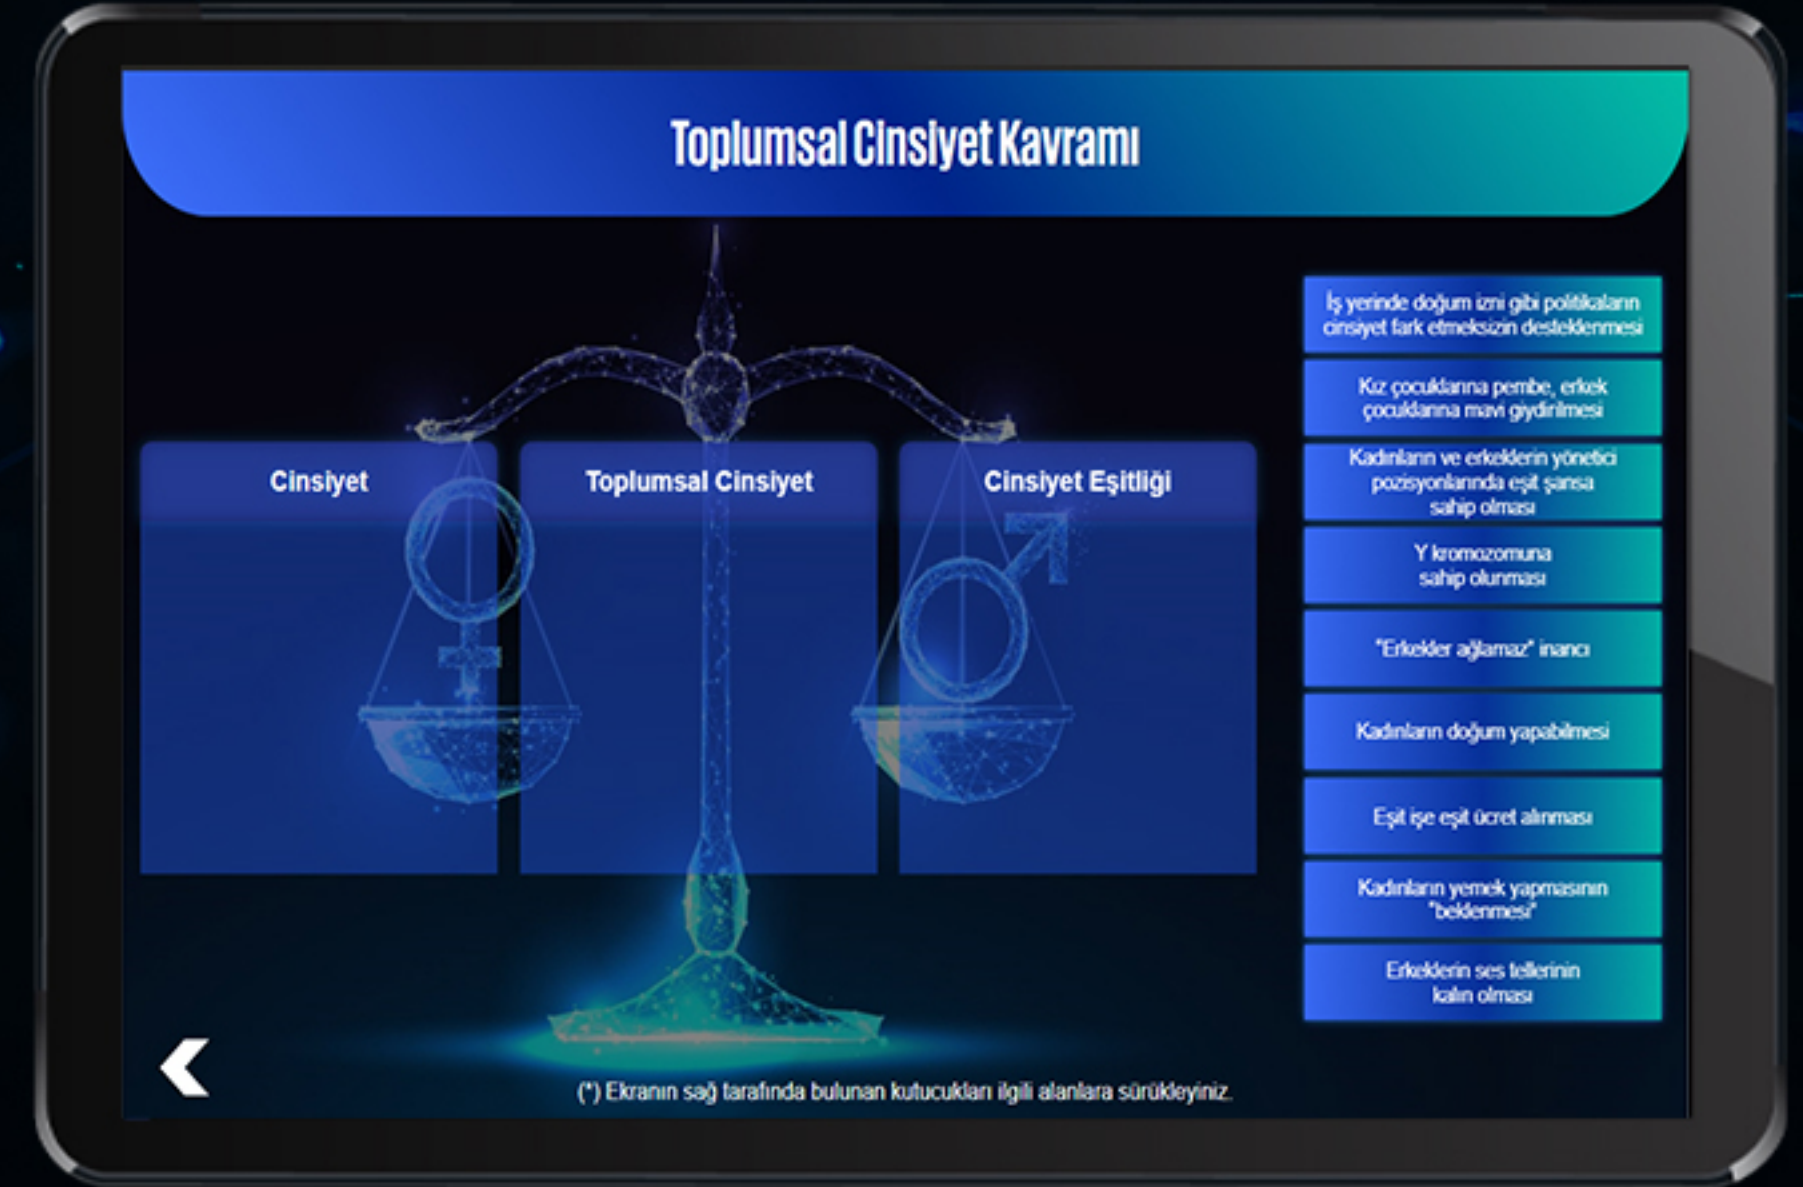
Toplumsal Cinsiyet Kavramı

Cinsiyet

Toplumsal Cinsiyet

Cinsiyet Eşitliği

İş yerinde doğum izni gibi politikaların cinsiyet fark etmeksizin desteklenmesi

Kız çocuklarına pembe, erkek çocuklarına mavi giydirilmesi

Kadınların ve erkeklerin yönetici pozisyonlarında eşit şansa sahip olması

Y kromozomuna sahip olunması

"Erkekler ağlamaz" inancı

Kadınların doğum yapabilmesi

Eşit işe eşit ücret alınması

Kadınların yemek yapmasının "beklenmesi"

Erkeklerin ses tellerinin kalın olması

(*) Ekranın sağ tarafında bulunan kutucukları ilgili alanlara sürükleyiniz.